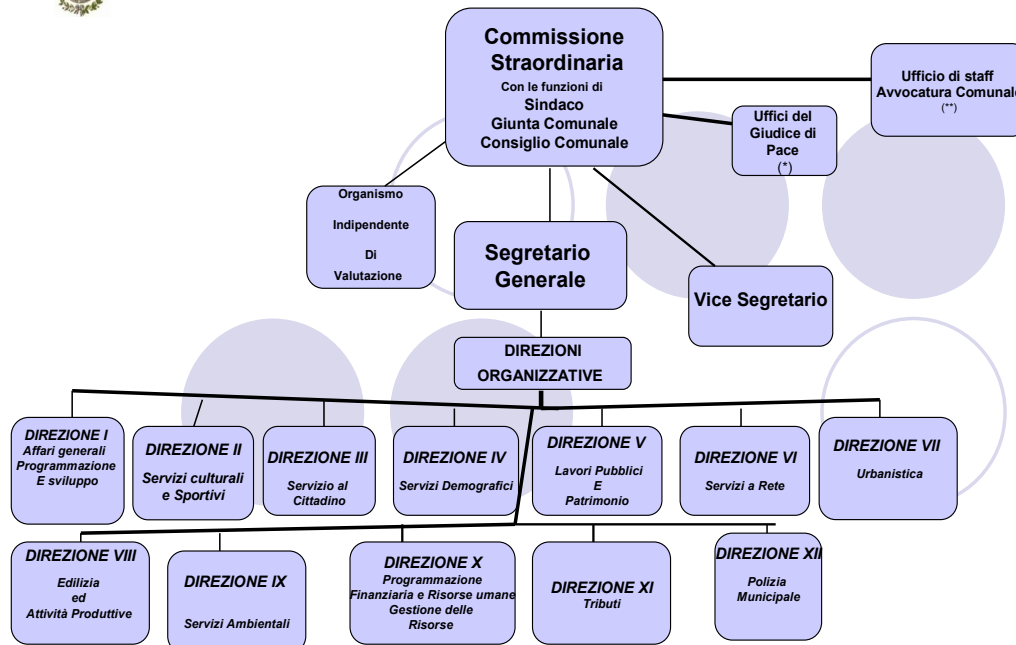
Commissione Straordinaria
Con le funzioni di
Sindaco
Giunta Comunale
Consiglio Comunale

Ufficio di staff
Avvocatura Comunale
(**)

Uffici del Giudice di Pace
(*)

Organismo
Indipendente
Di
Valutazione

Segretario Generale

Vice Segretario

DIREZIONI ORGANIZZATIVE

DIREZIONE I
Affari generali
Programmazione
E sviluppo

DIREZIONE II
Servizi culturali e Sportivi

DIREZIONE III
Servizio al Cittadino

DIREZIONE IV
Servizi Demografici

DIREZIONE V
Lavori Pubblici
E
Patrimonio

DIREZIONE VI
Servizi a Rete

DIREZIONE VII
Urbanistica

DIREZIONE VIII
Edilizia
ed
Attività Produttive

DIREZIONE IX
Servizi Ambientali

DIREZIONE X
Programmazione
Finanziaria e Risorse umane
Gestione delle
Risorse

DIREZIONE XI
Tributi

DIREZIONE XII
Polizia
Municipale